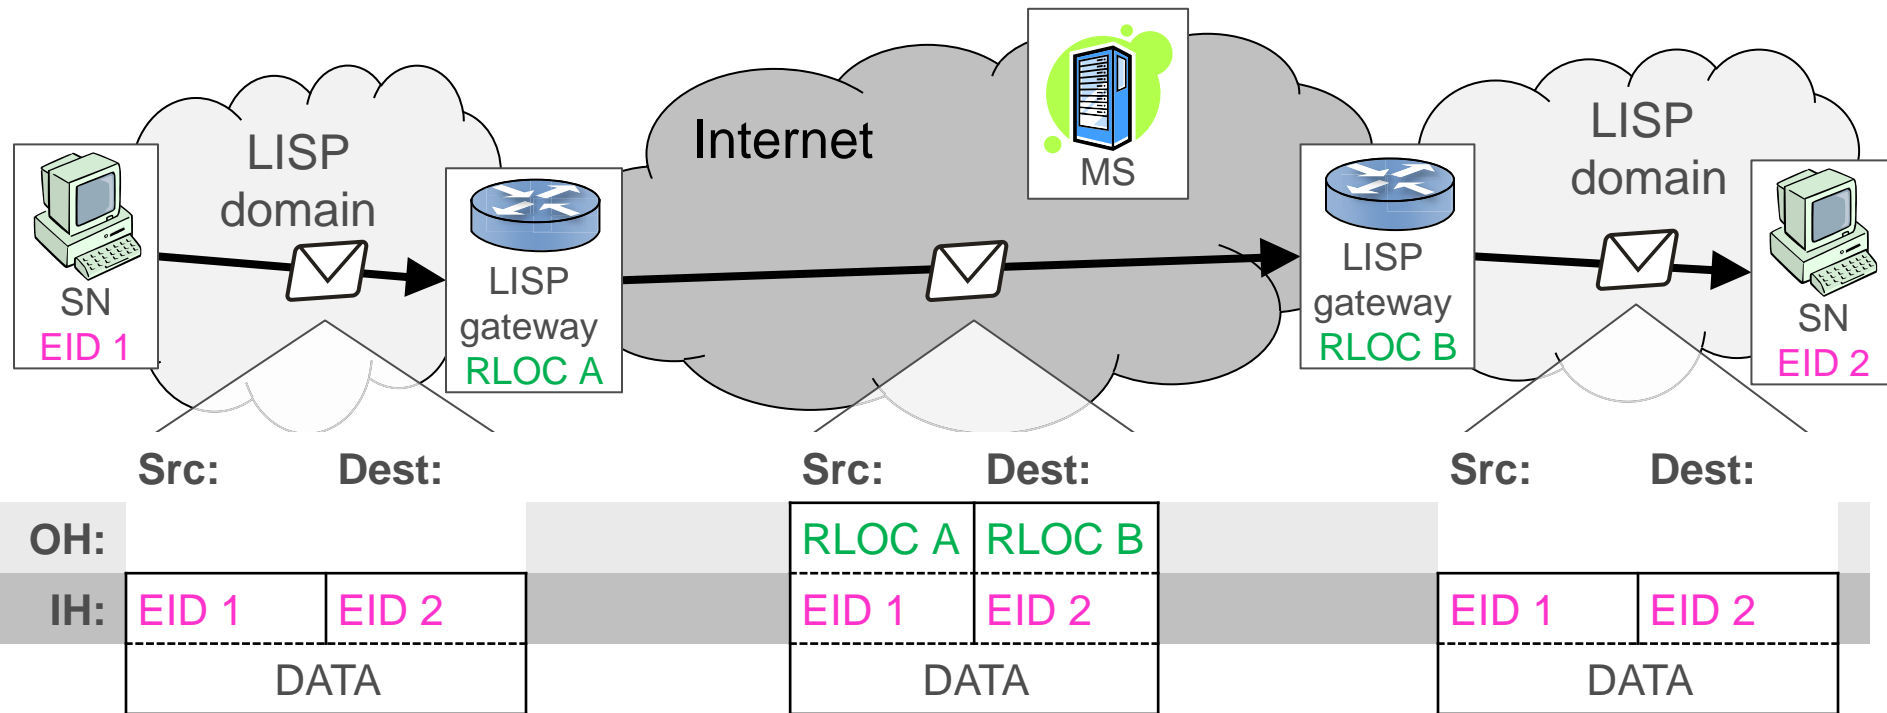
SN
EID 1

LISP domain

LISP gateway
RLOC A

Internet

MS

LISP gateway
RLOC B

LISP domain

SN
EID 2

Src: Dest:

OH:
IH: EID 1 EID 2
DATA

Src: Dest:
RLOC A RLOC B
EID 1 EID 2
DATA

Src: Dest:
EID 1 EID 2
DATA